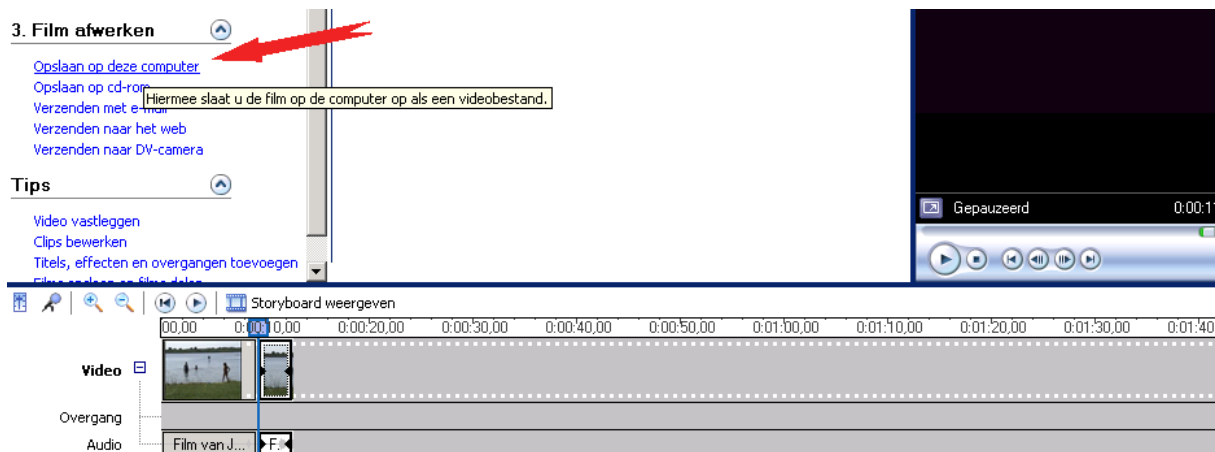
3. Film afwerken

Opslaan op deze computer
Opslaan op cd-rom
Hiermee slaat u de film op de computer op als een videobestand.
Verzenden met e-mail
Verzenden naar het web
Verzenden naar DV-camera

Tips

Video vastleggen
Clips bewerken
Titels, effecten en overgangen toevoegen
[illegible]

Gepauzeerd
0:00:1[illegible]

Storyboard weergeven

00,00
0:00:10,00
0:00:20,00
0:00:30,00
0:00:40,00
0:00:50,00
0:01:00,00
0:01:10,00
0:01:20,00
0:01:30,00
0:01:40

Video
Overgang
Audio
Film van J...
F.